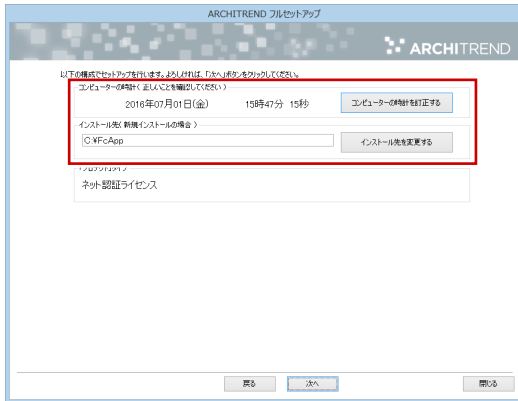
ARCHITREND フルセットアップ

ARCHITREND

以下の構成でセットアップを行います。よろしければ、「次へ」ボタンをクリックしてください。

コンピューターの時計（正しいことを確認してください）

2016年07月01日(金)　15時47分 15秒

コンピューターの時計を訂正する

インストール先（新規インストールの場合）

C:¥FcApp

インストール先を変更する

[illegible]

ネット認証ライセンス

戻る

次へ

閉じる